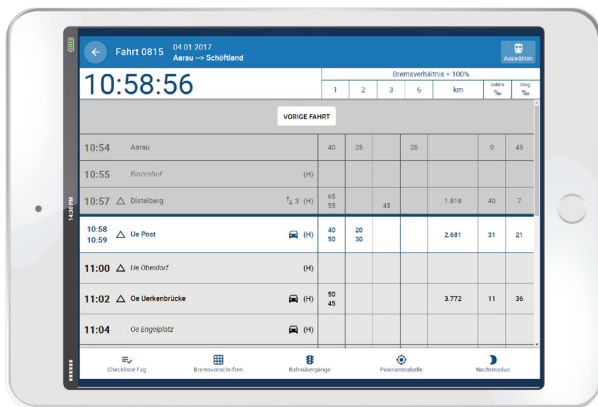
Fahrt 0815 04.01.2017
Aarau --> Schöftland

Auswählen

10:58:56

| | Bremsverhältnis = 100% | | | | | | |
|---|---|---|---|---|---|---|---|
| | 1 | 2 | 3 | 6 | km | Gefälle ‰ | Steig. ‰ |

VORIGE FAHRT

| | | | | | | | |
|---|---|---|---|---|---|---|---|
| 10:54 Aarau | 40 | 25 | | 20 | | 0 | 45 |
| 10:55 Buchs (H) | | | | | | | |
| 10:57 △ Distelberg ↑↓ 3 (H) | 65 55 | | 45 | | 1.818 | 40 | 7 |
| 10:58 10:59 △ Ue Post (H) | 40 50 | 20 30 | | | 2.681 | 31 | 21 |
| 11:00 △ Ue Oberdorf (H) | | | | | | | |
| 11:02 △ Ue Uerkenbrücke (H) | 50 45 | | | | 3.772 | 11 | 36 |
| 11:04 Ue Engelplatz (H) | | | | | | | |

14:30 PM

Checkliste Fzg
Bremsvorschriften
Bahnübergänge
Positionstabelle
Nachtmodus